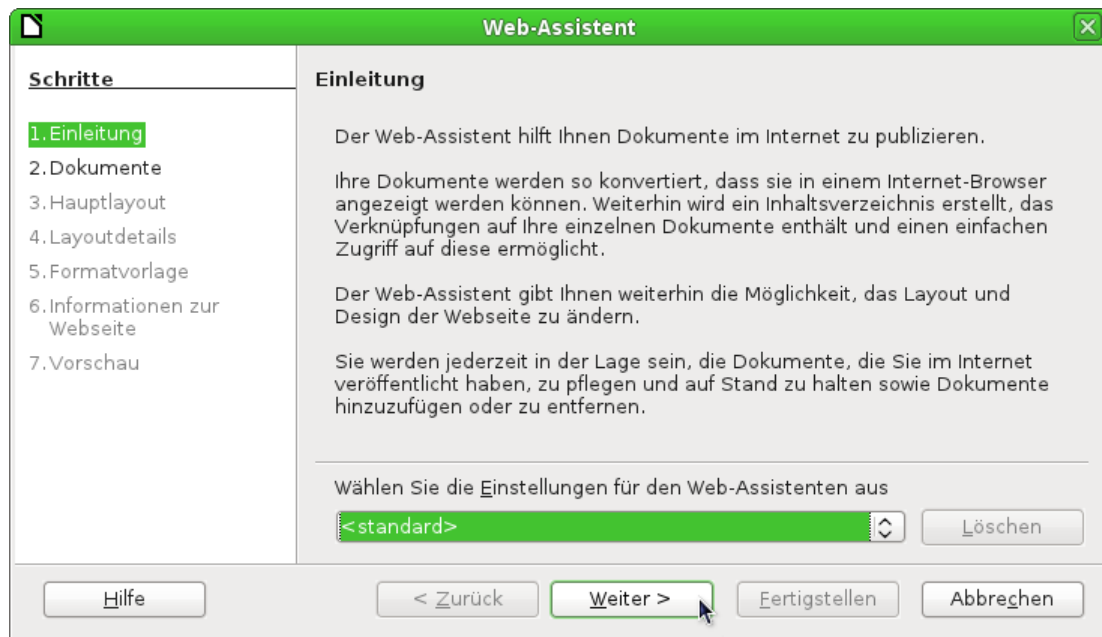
Web-Assistent

Schritte

1. Einleitung
2. Dokumente
3. Hauptlayout
4. Layoutdetails
5. Formatvorlage
6. Informationen zur Webseite
7. Vorschau

Einleitung

Der Web-Assistent hilft Ihnen Dokumente im Internet zu publizieren.

Ihre Dokumente werden so konvertiert, dass sie in einem Internet-Browser angezeigt werden können. Weiterhin wird ein Inhaltsverzeichnis erstellt, das Verknüpfungen auf Ihre einzelnen Dokumente enthält und einen einfachen Zugriff auf diese ermöglicht.

Der Web-Assistent gibt Ihnen weiterhin die Möglichkeit, das Layout und Design der Webseite zu ändern.

Sie werden jederzeit in der Lage sein, die Dokumente, die Sie im Internet veröffentlicht haben, zu pflegen und auf Stand zu halten sowie Dokumente hinzuzufügen oder zu entfernen.

Wählen Sie die Einstellungen für den Web-Assistenten aus

<standard>

Löschen

Hilfe

< Zurück

Weiter >

Fertigstellen

Abbrechen